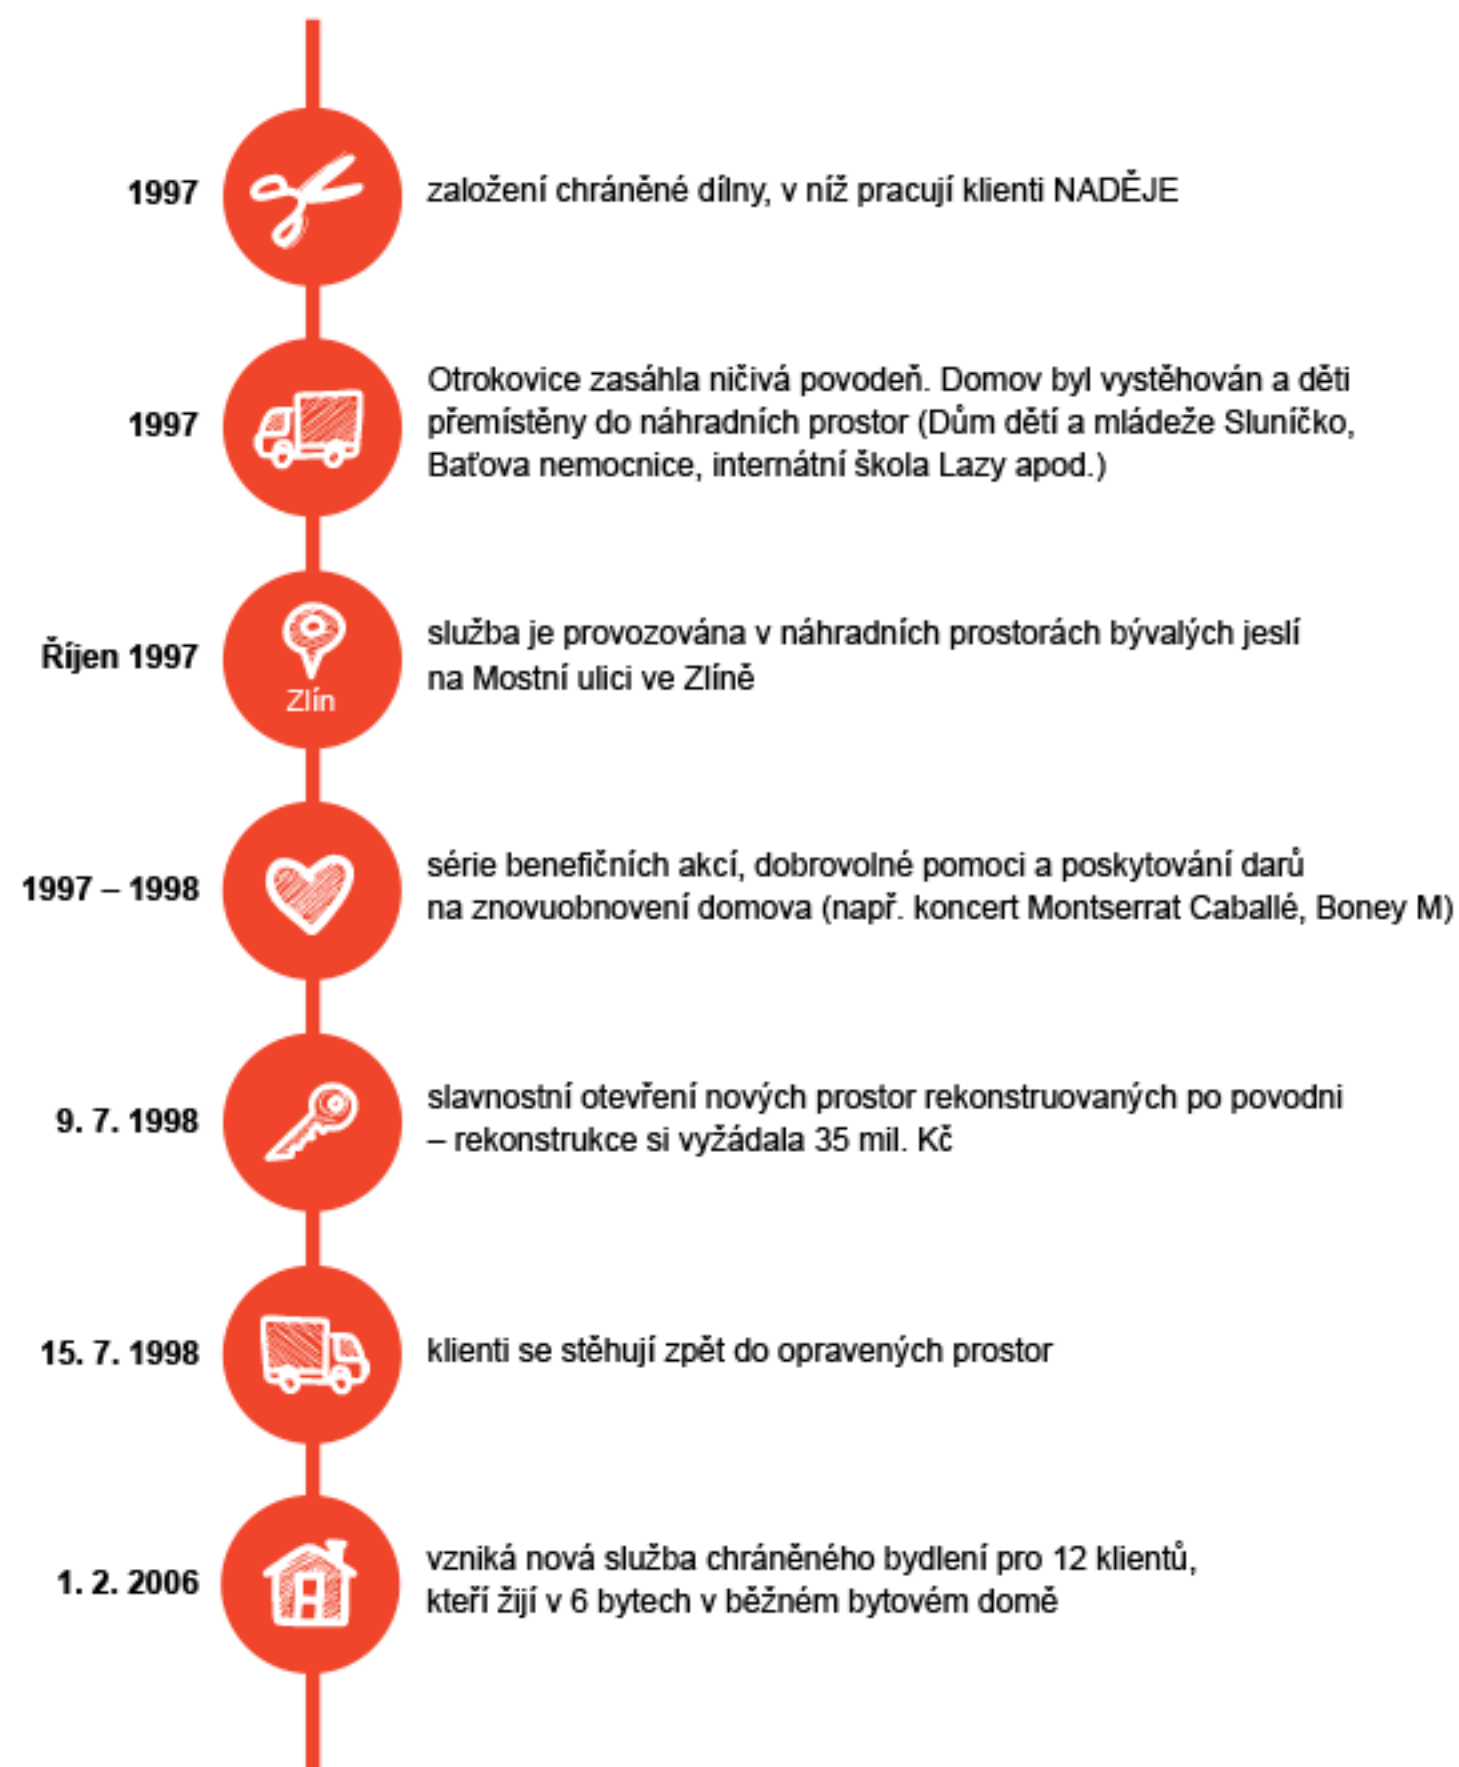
1997

založení chráněné dílny, v níž pracují klienti NADĚJE

1997

Otrokovice zasáhla ničivá povodeň. Domov byl vystěhován a děti přemístěny do náhradních prostor (Dům dětí a mládeže Sluníčko, Baťova nemocnice, internátní škola Lazy apod.)

Říjen 1997

Zlín

služba je provozována v náhradních prostorách bývalých jeslí na Mostní ulici ve Zlíně

1997 – 1998

série benefičních akcí, dobrovolné pomoci a poskytování darů na znovuobnovení domova (např. koncert Montserrat Caballé, Boney M)

9. 7. 1998

slavnostní otevření nových prostor rekonstruovaných po povodni – rekonstrukce si vyžádala 35 mil. Kč

15. 7. 1998

klienti se stěhují zpět do opravených prostor

1. 2. 2006

vzniká nová služba chráněného bydlení pro 12 klientů, kteří žijí v 6 bytech v běžném bytovém domě